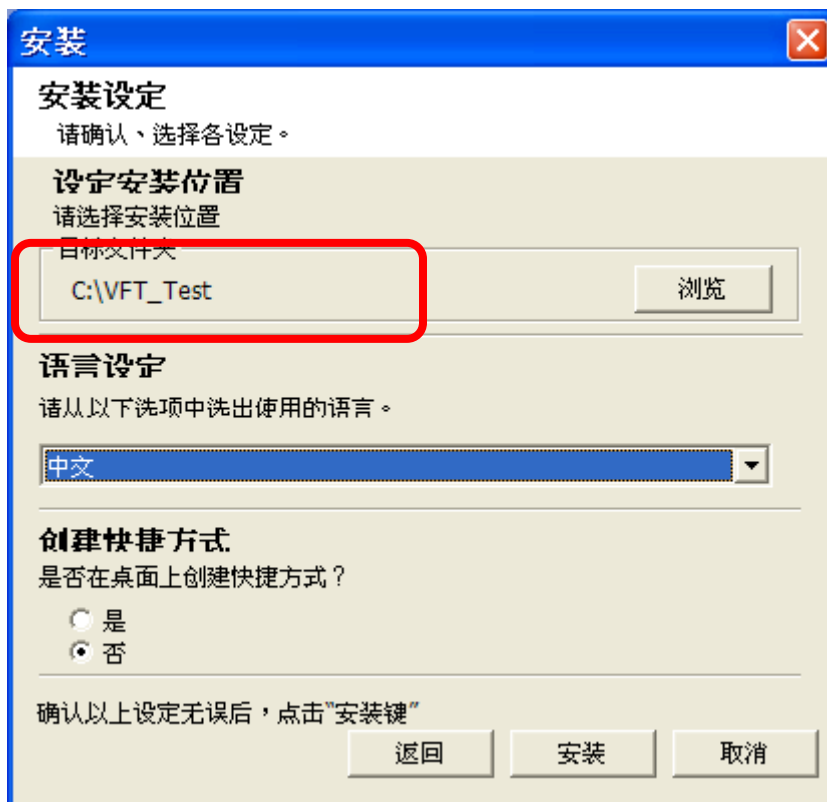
安装

安装设定
请确认、选择各设定。

设定安装位置
请选择安装位置
目标文件夹
C:\VFT_Test
浏览

语言设定
请从以下选项中选出使用的语言。
中文

创建快捷方式
是否在桌面上创建快捷方式？
是
否

确认以上设定无误后，点击"安装键"
返回 安装 取消